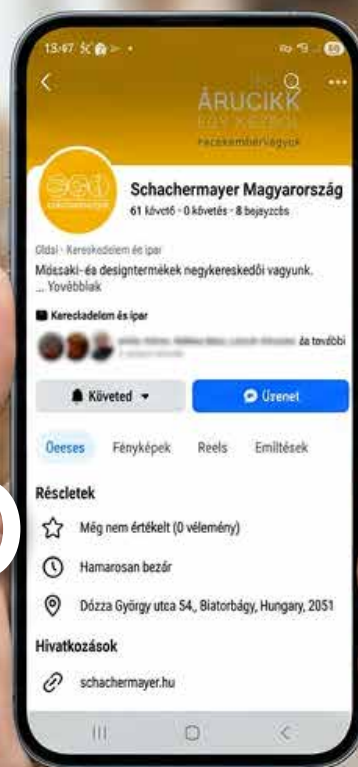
13:47

ÁRUCIKK

#szakembervagyok

Schachermayer Magyarország

61 követő · 0 követés · 8 bejegyzés

Oldal · Kereskedelem és ipar

Műszaki- és designtermékek nagykereskedői vagyunk. ... Továbbiak

Kereskedelem és ipar

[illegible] és további

Követed

Üzenet

Összes

Fényképek

Reels

Említések

Részletek

Még nem értékelt (0 vélemény)

Hamarosan bezár

Dózsa György utca 54., Biatorbágy, Hungary, 2051

Hivatkozások

schachermayer.hu